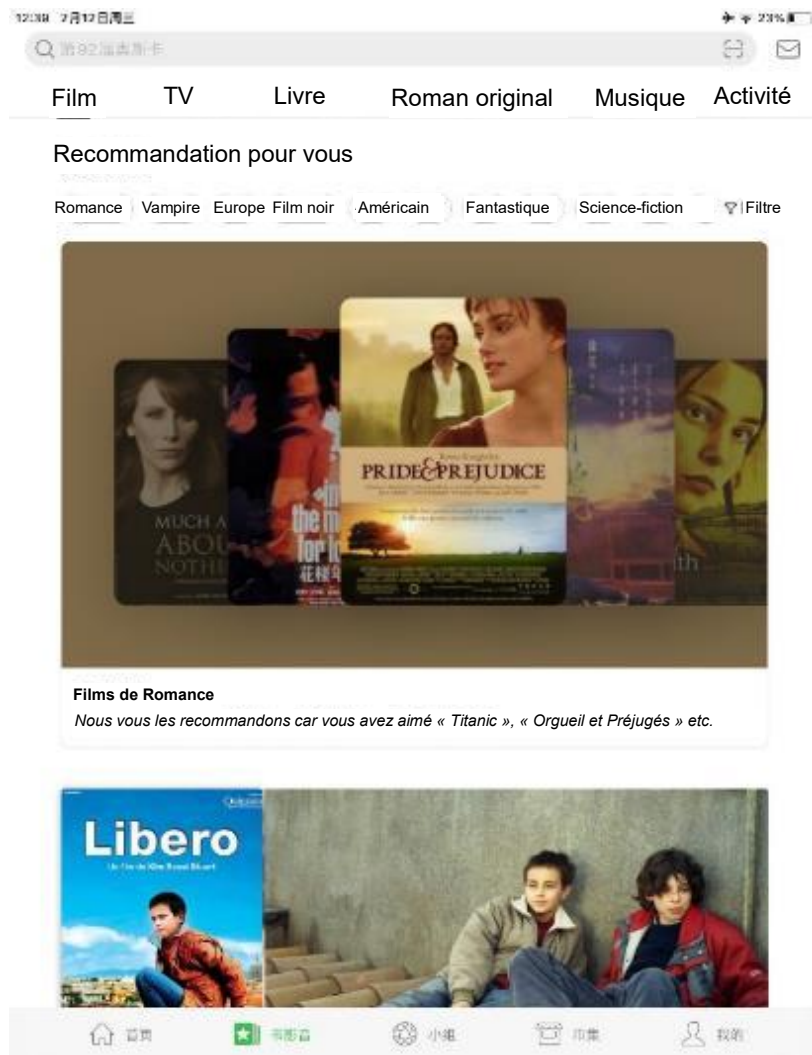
12:38 7月12日周三

23%

Q 搜索

Film TV Livre Roman original Musique Activité

Recommandation pour vous

Romance Vampire Europe Film noir Américain Fantastique Science-fiction Filtre

MUCH A ABOU NOTHI

PRIDE & PREJUDICE

Films de Romance

Nous vous les recommandons car vous avez aimé « Titanic », « Orgueil et Préjugés » etc.

Libero

首页 书影音 小组 市集 我的